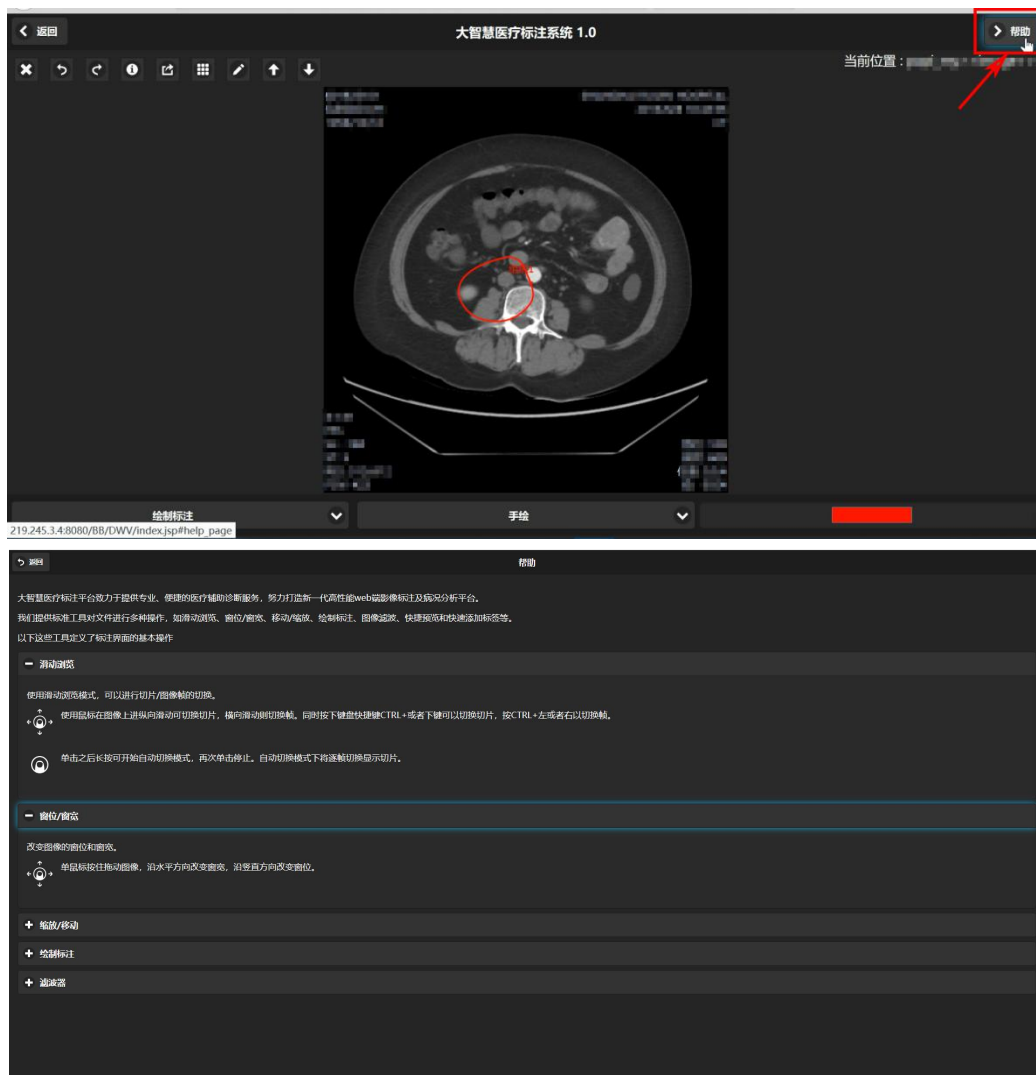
< 返回

大智慧医疗标注系统 1.0

> 帮助

当前位置：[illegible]

绘制标注

手绘

219.245.3.4:8080/BB/DWV/index.jsp#help_page

返回

帮助

大智慧医疗标注平台致力于提供专业、便捷的医疗辅助诊断服务，努力打造新一代高性能web端影像标注及病况分析平台。

我们提供标准工具对文件进行多种操作，如滑动浏览、窗位/窗宽、移动/缩放、绘制标注、图像滤波、快捷预览和快速添加标签等。

以下这些工具定义了标注界面的基本操作

− 滑动浏览

使用滑动浏览模式，可以进行切片/图像帧的切换。

使用鼠标在图像上进纵向滑动可切换切片，横向滑动则切换帧。同时按下键盘快捷键CTRL+或者下键可以切换切片，按CTRL+左或者右以切换帧。

单击之后K按可开始自动切换模式，再次单击停止。自动切换模式下将逐帧切换显示切片。

− 窗位/窗宽

改变图像的窗位和窗宽。

单鼠标按住拖动图像，沿水平方向改变窗宽，沿竖直方向改变窗位。

+ 缩放/移动

+ 绘制标注

+ 滤波器